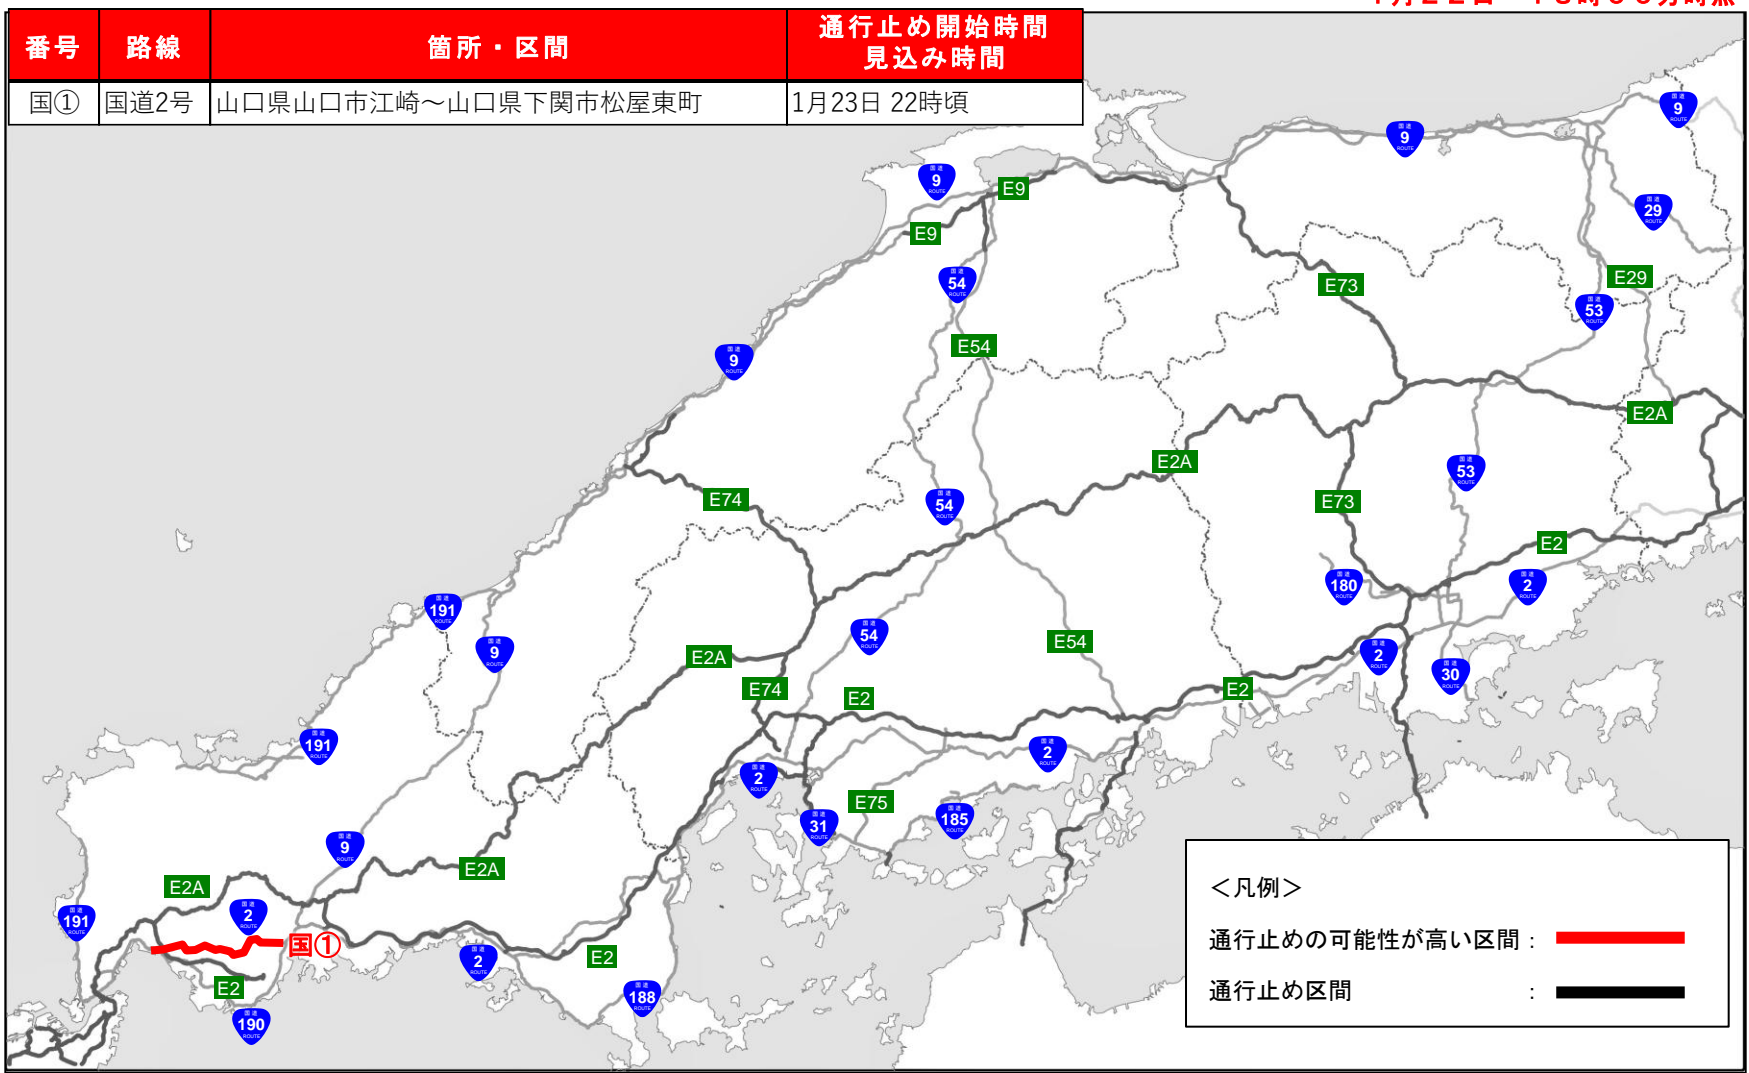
1月22日 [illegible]時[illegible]分時点

| 番号 | 路線 | 箇所・区間 | 通行止め開始時間 見込み時間 |
|---|---|---|---|
| 国① | 国道2号 | 山口県山口市江崎～山口県下関市松屋東町 | 1月23日 22時頃 |

9
9
9
E9
E9
29
54
E73
E29
53
E54
9
E2A
E2A
53
E74
54
E73
E2
180
2
191
9
54
E54
E2A
2
30
E74
E2
E2
191
2
2
E75
31
185
9
E2A
E2A
2
国①
191
2
E2
E2
188
190

＜凡例＞
通行止めの可能性が高い区間：
通行止め区間 ：